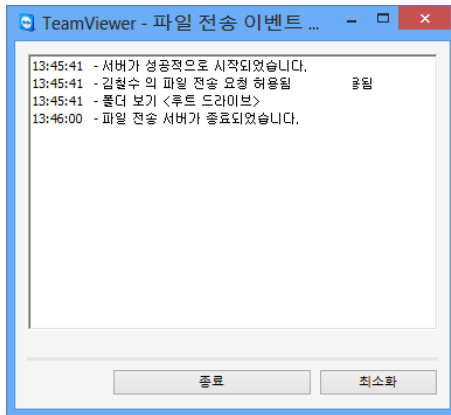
TeamViewer - 파일 전송 이벤트 ...

13:45:41 - 서버가 성공적으로 시작되었습니다.
13:45:41 - 김철수 의 파일 전송 요청 허용됨 용됨
13:45:41 - 폴더 보기 <루트 드라이브>
13:46:00 - 파일 전송 서버가 종료되었습니다.

종료
최소화